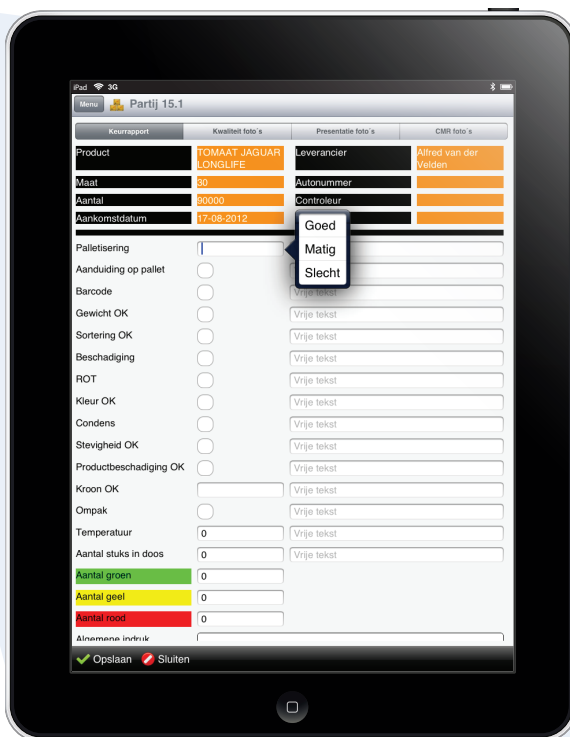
iPad 3G

Menu Partij 15.1

Keurrapport | Kwaliteit foto's | Presentatie foto's | CMR foto's

| Product | TOMAAT JAGUAR LONGLIFE | Leverancier | Alfred van der Velden |
|---|---|---|---|
| Maat | 30 | Autonummer | |
| Aantal | 90000 | Controleur | |
| Aankomstdatum | 17-08-2012 | | |

Goed
Matig
Slecht

Palletisering
Aanduiding op pallet
Barcode — Vrije tekst
Gewicht OK — Vrije tekst
Sortering OK — Vrije tekst
Beschadiging — Vrije tekst
ROT — Vrije tekst
Kleur OK — Vrije tekst
Condens — Vrije tekst
Stevigheid OK — Vrije tekst
Productbeschadiging OK — Vrije tekst
Kroon OK — Vrije tekst
Ompak — Vrije tekst
Temperatuur 0 — Vrije tekst
Aantal stuks in doos 0 — Vrije tekst
Aantal groen 0
Aantal geel 0
Aantal rood 0
Algemene indruk

Opslaan Sluiten